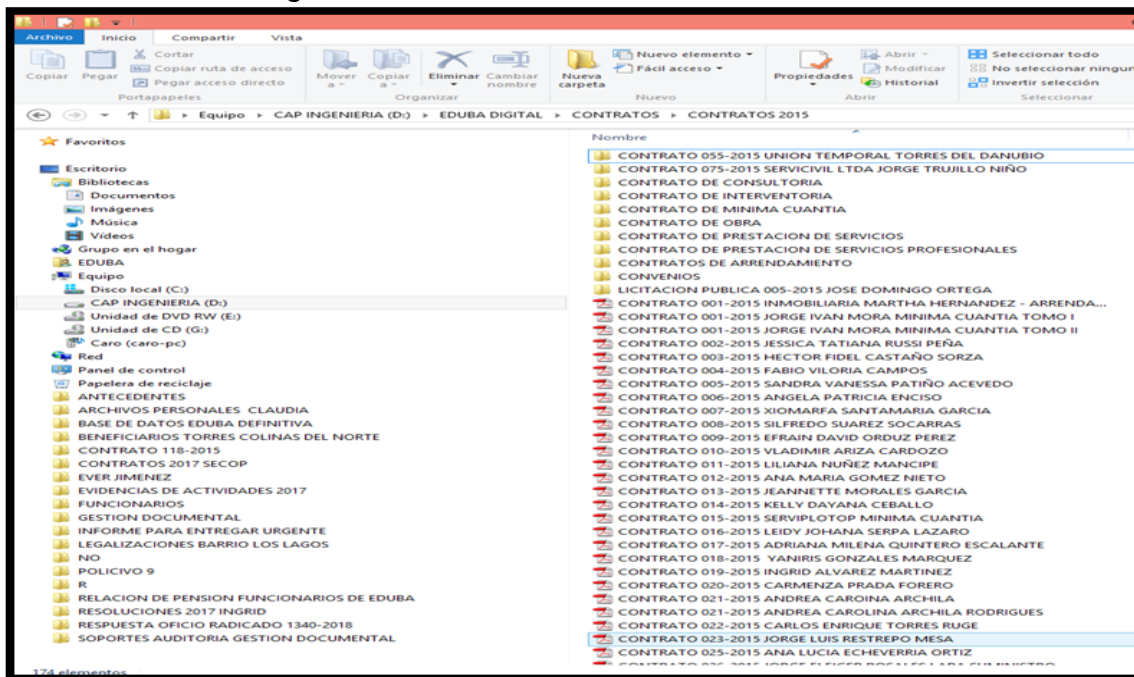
Archivo Inicio Compartir Vista

Copiar Pegar Cortar Copiar ruta de acceso Pegar acceso directo Portapapeles

Mover a Copiar a Eliminar Cambiar nombre Organizar

Nueva carpeta Nuevo elemento Fácil acceso Nuevo

Propiedades Abrir Modificar Historial Abrir

Seleccionar todo No seleccionar ningun Invertir selección Seleccionar

Equipo ▸ CAP INGENIERIA (D:) ▸ EDUBA DIGITAL ▸ CONTRATOS ▸ CONTRATOS 2015

Favoritos
Escritorio
Bibliotecas
Documentos
Imágenes
Música
Vídeos
Grupo en el hogar
EDUBA
Equipo
Disco local (C:)
CAP INGENIERIA (D:)
Unidad de DVD RW (E:)
Unidad de CD (G:)
Caro (caro-pc)
Red
Panel de control
Papelera de reciclaje
ANTECEDENTES
ARCHIVOS PERSONALES CLAUDIA
BASE DE DATOS EDUBA DEFINITIVA
BENEFICIARIOS TORRES COLINAS DEL NORTE
CONTRATO 118-2015
CONTRATOS 2017 SECOP
EVER JIMENEZ
EVIDENCIAS DE ACTIVIDADES 2017
FUNCIONARIOS
GESTION DOCUMENTAL
INFORME PARA ENTREGAR URGENTE
LEGALIZACIONES BARRIO LOS LAGOS
NO
POLICIVO 9
R
RELACION DE PENSION FUNCIONARIOS DE EDUBA
RESOLUCIONES 2017 INGRID
RESPUESTA OFICIO RADICADO 1340-2018
SOPORTES AUDITORIA GESTION DOCUMENTAL

Nombre
CONTRATO 055-2015 UNION TEMPORAL TORRES DEL DANUBIO
CONTRATO 075-2015 SERVICIVIL LTDA JORGE TRUJILLO NIÑO
CONTRATO DE CONSULTORIA
CONTRATO DE INTERVENTORIA
CONTRATO DE MINIMA CUANTIA
CONTRATO DE OBRA
CONTRATO DE PRESTACION DE SERVICIOS
CONTRATO DE PRESTACION DE SERVICIOS PROFESIONALES
CONTRATOS DE ARRENDAMIENTO
CONVENIOS
LICITACION PUBLICA 005-2015 JOSE DOMINGO ORTEGA
CONTRATO 001-2015 INMOBILIARIA MARTHA HERNANDEZ - ARRENDA...
CONTRATO 001-2015 JORGE IVAN MORA MINIMA CUANTIA TOMO I
CONTRATO 001-2015 JORGE IVAN MORA MINIMA CUANTIA TOMO II
CONTRATO 002-2015 JESSICA TATIANA RUSSI PEÑA
CONTRATO 003-2015 HECTOR FIDEL CASTAÑO SORZA
CONTRATO 004-2015 FABIO VILORIA CAMPOS
CONTRATO 005-2015 SANDRA VANESSA PATIÑO ACEVEDO
CONTRATO 006-2015 ANGELA PATRICIA ENCISO
CONTRATO 007-2015 XIOMARFA SANTAMARIA GARCIA
CONTRATO 008-2015 SILFREDO SUAREZ SOCARRAS
CONTRATO 009-2015 EFRAIN DAVID ORDUZ PEREZ
CONTRATO 010-2015 VLADIMIR ARIZA CARDOZO
CONTRATO 011-2015 LILIANA NUÑEZ MANCIPE
CONTRATO 012-2015 ANA MARIA GOMEZ NIETO
CONTRATO 013-2015 JEANNETTE MORALES GARCIA
CONTRATO 014-2015 KELLY DAYANA CEBALLO
CONTRATO 015-2015 SERVIPLOTOP MINIMA CUANTIA
CONTRATO 016-2015 LEIDY JOHANA SERPA LAZARO
CONTRATO 017-2015 ADRIANA MILENA QUINTERO ESCALANTE
CONTRATO 018-2015 YANIRIS GONZALES MARQUEZ
CONTRATO 019-2015 INGRID ALVAREZ MARTINEZ
CONTRATO 020-2015 CARMENZA PRADA FORERO
CONTRATO 021-2015 ANDREA CAROINA ARCHILA
CONTRATO 021-2015 ANDREA CAROLINA ARCHILA RODRIGUES
CONTRATO 022-2015 CARLOS ENRIQUE TORRES RUGE
CONTRATO 023-2015 JORGE LUIS RESTREPO MESA
CONTRATO 025-2015 ANA LUCIA ECHEVERRIA ORTIZ
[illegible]

174 elementos